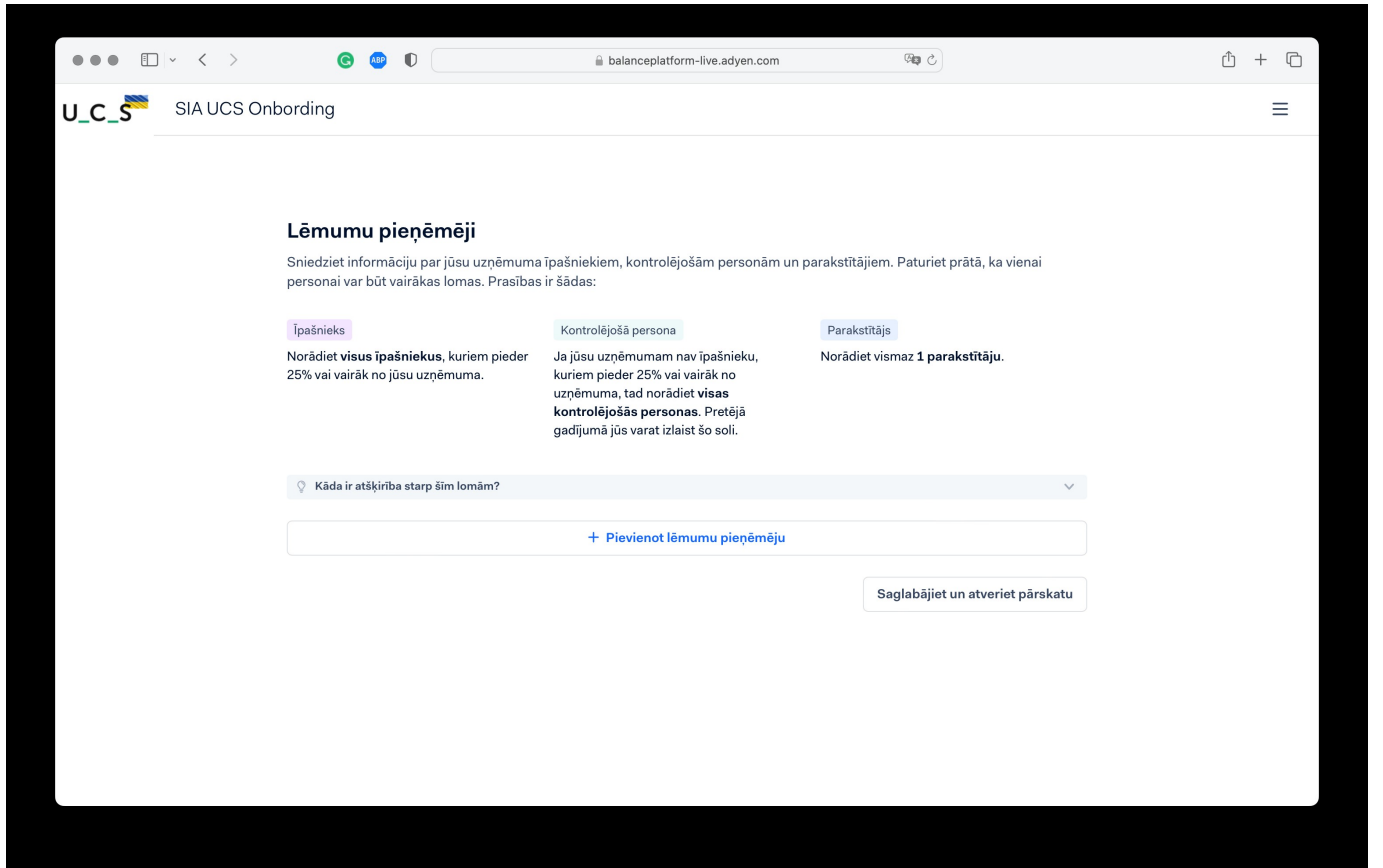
ABP balanceplatform-live.adyen.com

U_C_S SIA UCS Onbording

Lēmumu pieņēmēji

Sniedziet informāciju par jūsu uzņēmuma īpašniekiem, kontrolējošām personām un parakstītājiem. Paturiet prātā, ka vienai personai var būt vairākas lomas. Prasības ir šādas:

Īpašnieks

Norādiet **visus īpašniekus**, kuriem pieder 25% vai vairāk no jūsu uzņēmuma.

Kontrolējošā persona

Ja jūsu uzņēmumam nav īpašnieku, kuriem pieder 25% vai vairāk no uzņēmuma, tad norādiet **visas kontrolējošās personas**. Pretējā gadījumā jūs varat izlaist šo soli.

Parakstītājs

Norādiet vismaz **1 parakstītāju**.

Kāda ir atšķirība starp šīm lomām?

+ Pievienot lēmumu pieņēmēju

Saglabājiet un atveriet pārskatu